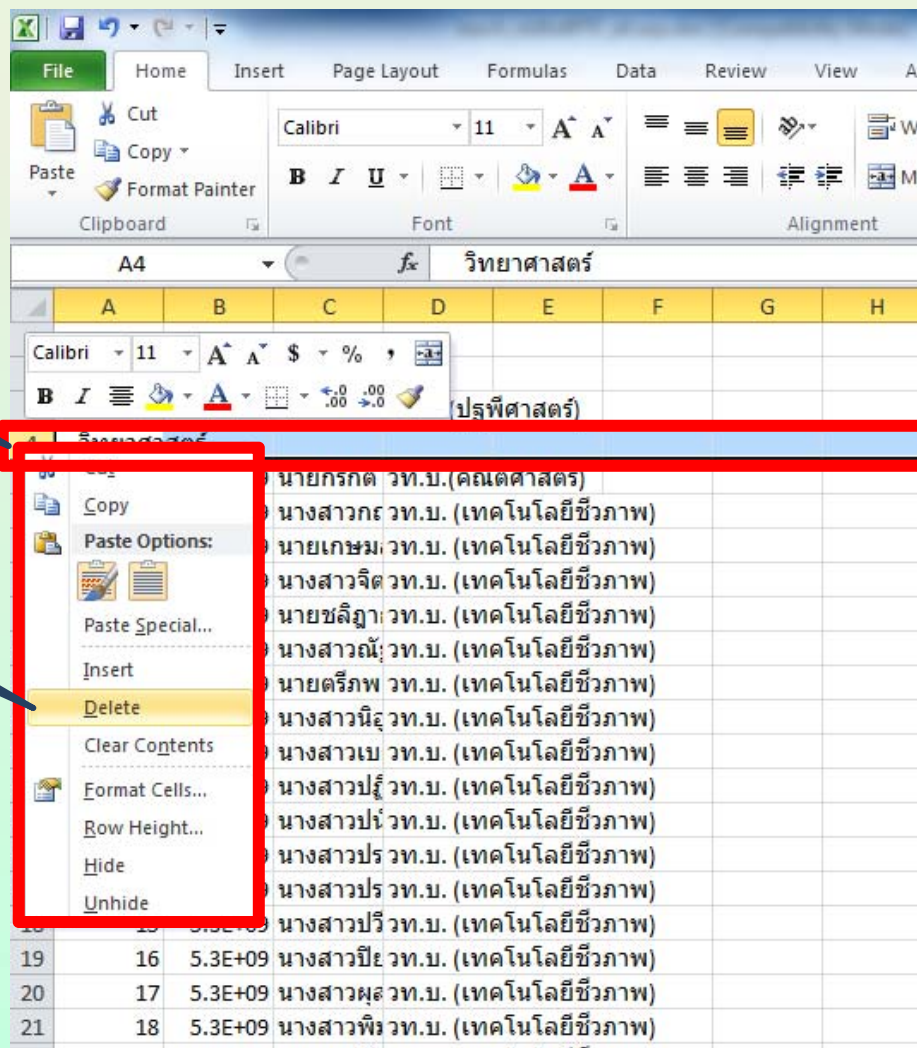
File Home Insert Page Layout Formulas Data Review View A

Paste
Cut
Copy
Format Painter
Clipboard

Calibri 11
B I U
Font

Alignment

A4 $f_x$ วิทยาศาสตร์

| | A | B | C | D | E | F | G | H |
|---|---|---|---|---|---|---|---|---|

Calibri 11 $ % ,
B I

(ปฐพีศาสตร์)

4 วิทยาศาสตร์

Copy
Paste Options:
Paste Special...
Insert
Delete
Clear Contents
Format Cells...
Row Height...
Hide
Unhide

| | | | | |
|---|---|---|---|---|
| | | | นายกรกต | วท.บ.(คณิตศาสตร์) |
| | | | นางสาวกอ | วท.บ. (เทคโนโลยีชีวภาพ) |
| | | | นายเกษม | วท.บ. (เทคโนโลยีชีวภาพ) |
| | | | นางสาวจิต | วท.บ. (เทคโนโลยีชีวภาพ) |
| | | | นายชลิฎา | วท.บ. (เทคโนโลยีชีวภาพ) |
| | | | นางสาวณั | วท.บ. (เทคโนโลยีชีวภาพ) |
| | | | นายตรีภพ | วท.บ. (เทคโนโลยีชีวภาพ) |
| | | | นางสาวนิ | วท.บ. (เทคโนโลยีชีวภาพ) |
| | | | นางสาวเบ | วท.บ. (เทคโนโลยีชีวภาพ) |
| | | | นางสาวปฏิ | วท.บ. (เทคโนโลยีชีวภาพ) |
| | | | นางสาวปน | วท.บ. (เทคโนโลยีชีวภาพ) |
| | | | นางสาวปร | วท.บ. (เทคโนโลยีชีวภาพ) |
| | | | นางสาวปร | วท.บ. (เทคโนโลยีชีวภาพ) |
| | 15 | 5.3E+09 | นางสาวปรี | วท.บ. (เทคโนโลยีชีวภาพ) |
| 19 | 16 | 5.3E+09 | นางสาวปิย | วท.บ. (เทคโนโลยีชีวภาพ) |
| 20 | 17 | 5.3E+09 | นางสาวผุส | วท.บ. (เทคโนโลยีชีวภาพ) |
| 21 | 18 | 5.3E+09 | นางสาวพิ | วท.บ. (เทคโนโลยีชีวภาพ) |